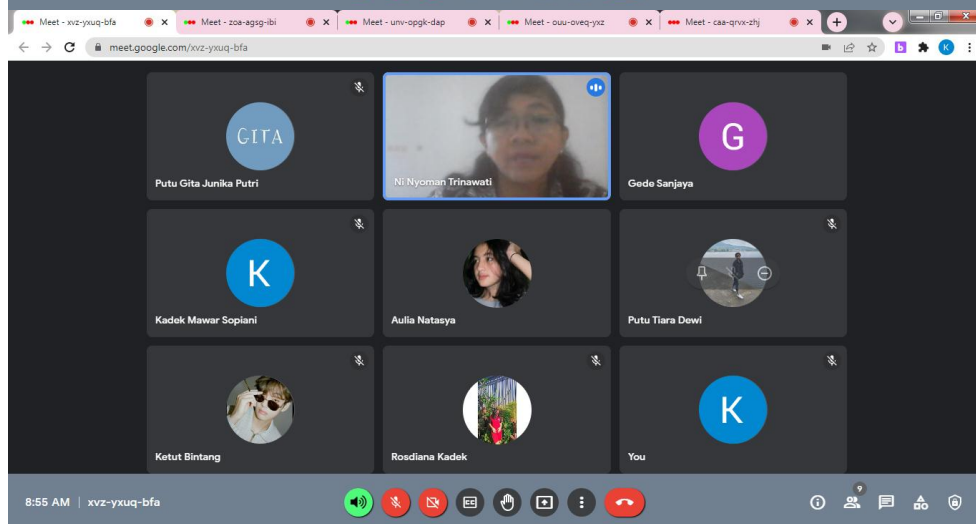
Meet - xvz-yxuq-bfa
Meet - zoa-agsg-ibi
Meet - unv-opgk-dap
Meet - ouu-oveq-yxz
Meet - caa-qrvx-zhj

meet.google.com/xvz-yxuq-bfa

GITA
Putu Gita Junika Putri

Ni Nyoman Trinawati

G
Gede Sanjaya

K
Kadek Mawar Sopiani

Aulia Natasya

Putu Tiara Dewi

Ketut Bintang

Rosdiana Kadek

K
You

8:55 AM | xvz-yxuq-bfa

9